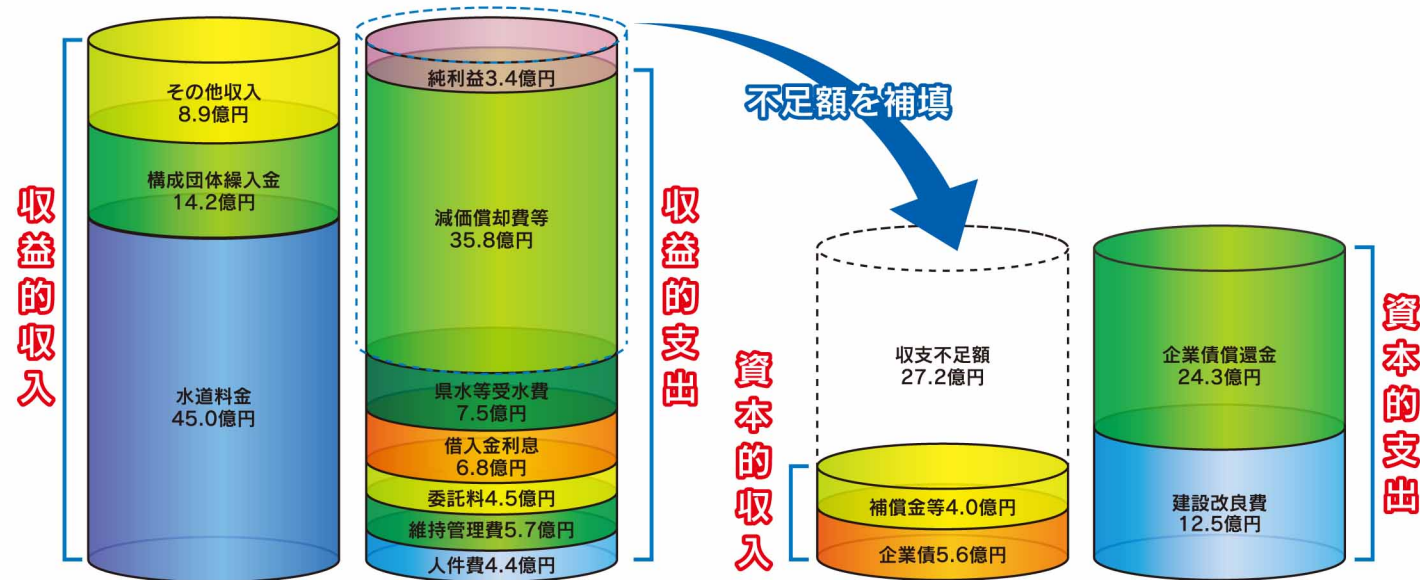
収益的収入

その他収入
8.9億円

構成団体繰入金
14.2億円

水道料金
45.0億円

純利益3.4億円

減価償却費等
35.8億円

県水等受水費
7.5億円

借入金利息
6.8億円

委託料4.5億円

維持管理費5.7億円

人件費4.4億円

収益的支出

不足額を補填

資本的収入

収支不足額
27.2億円

補償金等4.0億円

企業債5.6億円

企業債償還金
24.3億円

建設改良費
12.5億円

資本的支出